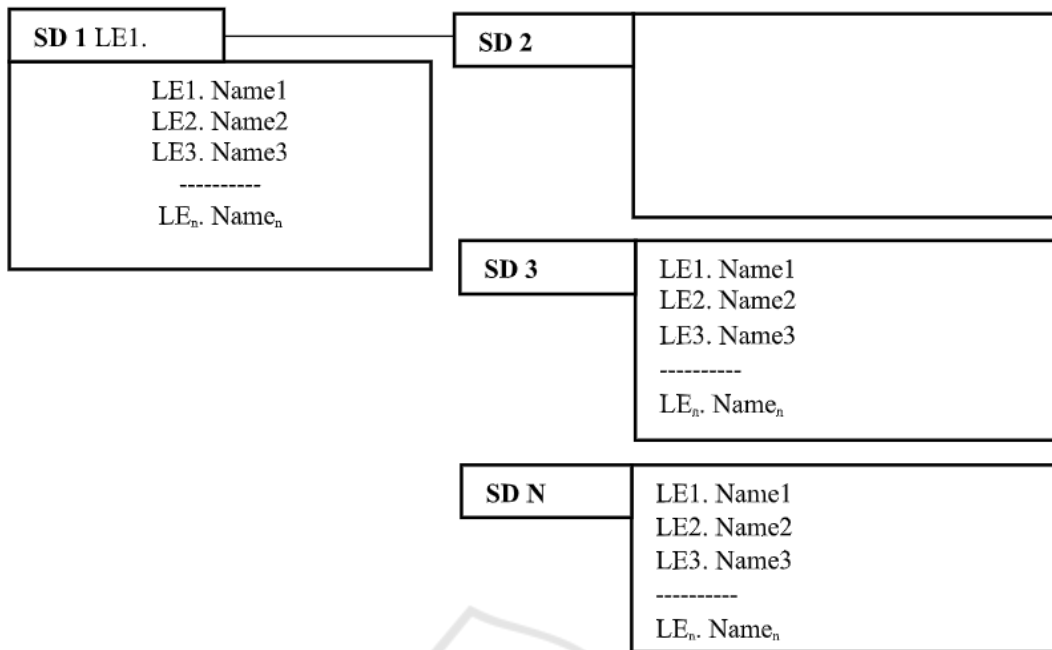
SD 1 LE1.

LE1. Name1
LE2. Name2
LE3. Name3
----------
$LE_n$. $Name_n$

SD 2

SD 3

LE1. Name1
LE2. Name2
LE3. Name3
----------
$LE_n$. $Name_n$

SD N

LE1. Name1
LE2. Name2
LE3. Name3
----------
$LE_n$. $Name_n$